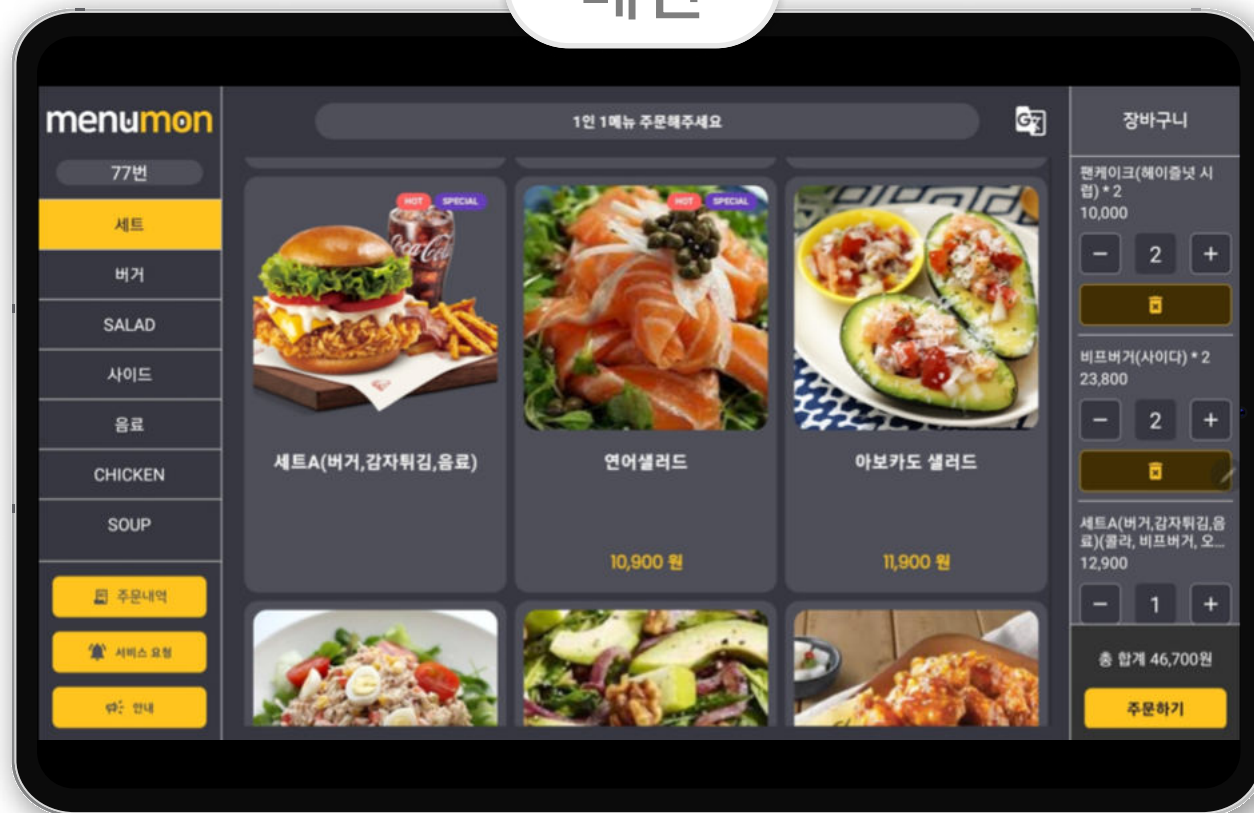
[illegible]

menumon

77번

세트

버거

SALAD

사이드

음료

CHICKEN

SOUP

주문내역

서비스 요청

안내

1인 1메뉴 주문해주세요

HOT SPECIAL

세트A(버거,감자튀김,음료)

HOT SPECIAL

연어샐러드

10,900 원

아보카도 샐러드

11,900 원

장바구니

팬케이크(헤이즐넛 시럽) * 2
10,000

− 2 +

비프버거(사이다) * 2
23,800

− 2 +

세트A(버거,감자튀김,음료)(콜라, 비프버거, 오...
12,900

− 1 +

총 합계 46,700원

주문하기